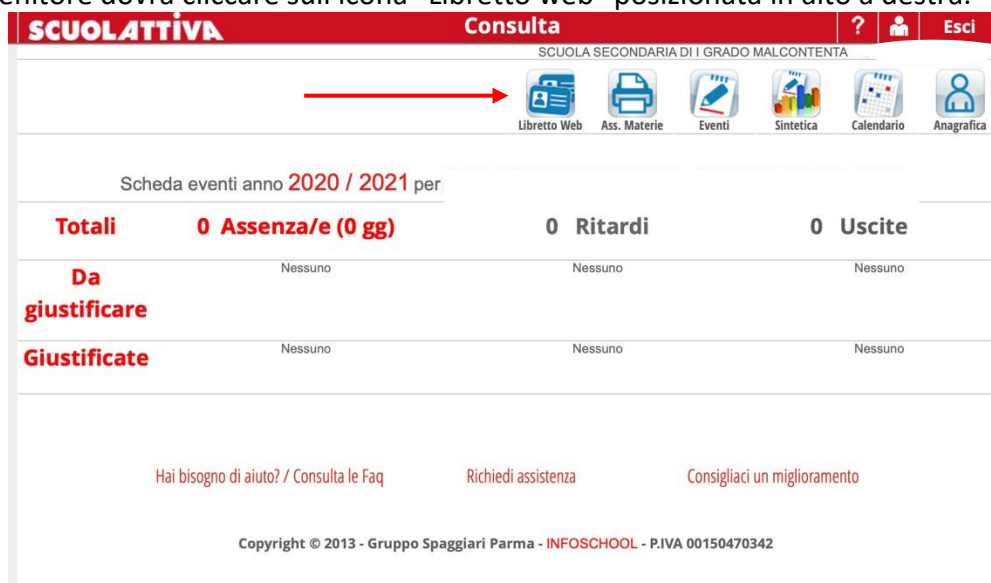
enitore dovrà cliccare sull'icona "Libretto web" posizionata in alto a destra.

SCUOLATTIVA Consulta ? Esci

SCUOLA SECONDARIA DI I GRADO MALCONTENTA

Libretto Web Ass. Materie Eventi Sintetica Calendario Anagrafica

Scheda eventi anno 2020 / 2021 per

| Totali | 0 Assenza/e (0 gg) | 0 Ritardi | 0 Uscite |
|---|---|---|---|
| Da giustificare | Nessuno | Nessuno | Nessuno |
| Giustificate | Nessuno | Nessuno | Nessuno |

Hai bisogno di aiuto? / Consulta le Faq Richiedi assistenza Consigliaci un miglioramento

Copyright © 2013 - Gruppo Spaggiari Parma - INFOSCHOOL - P.IVA 00150470342